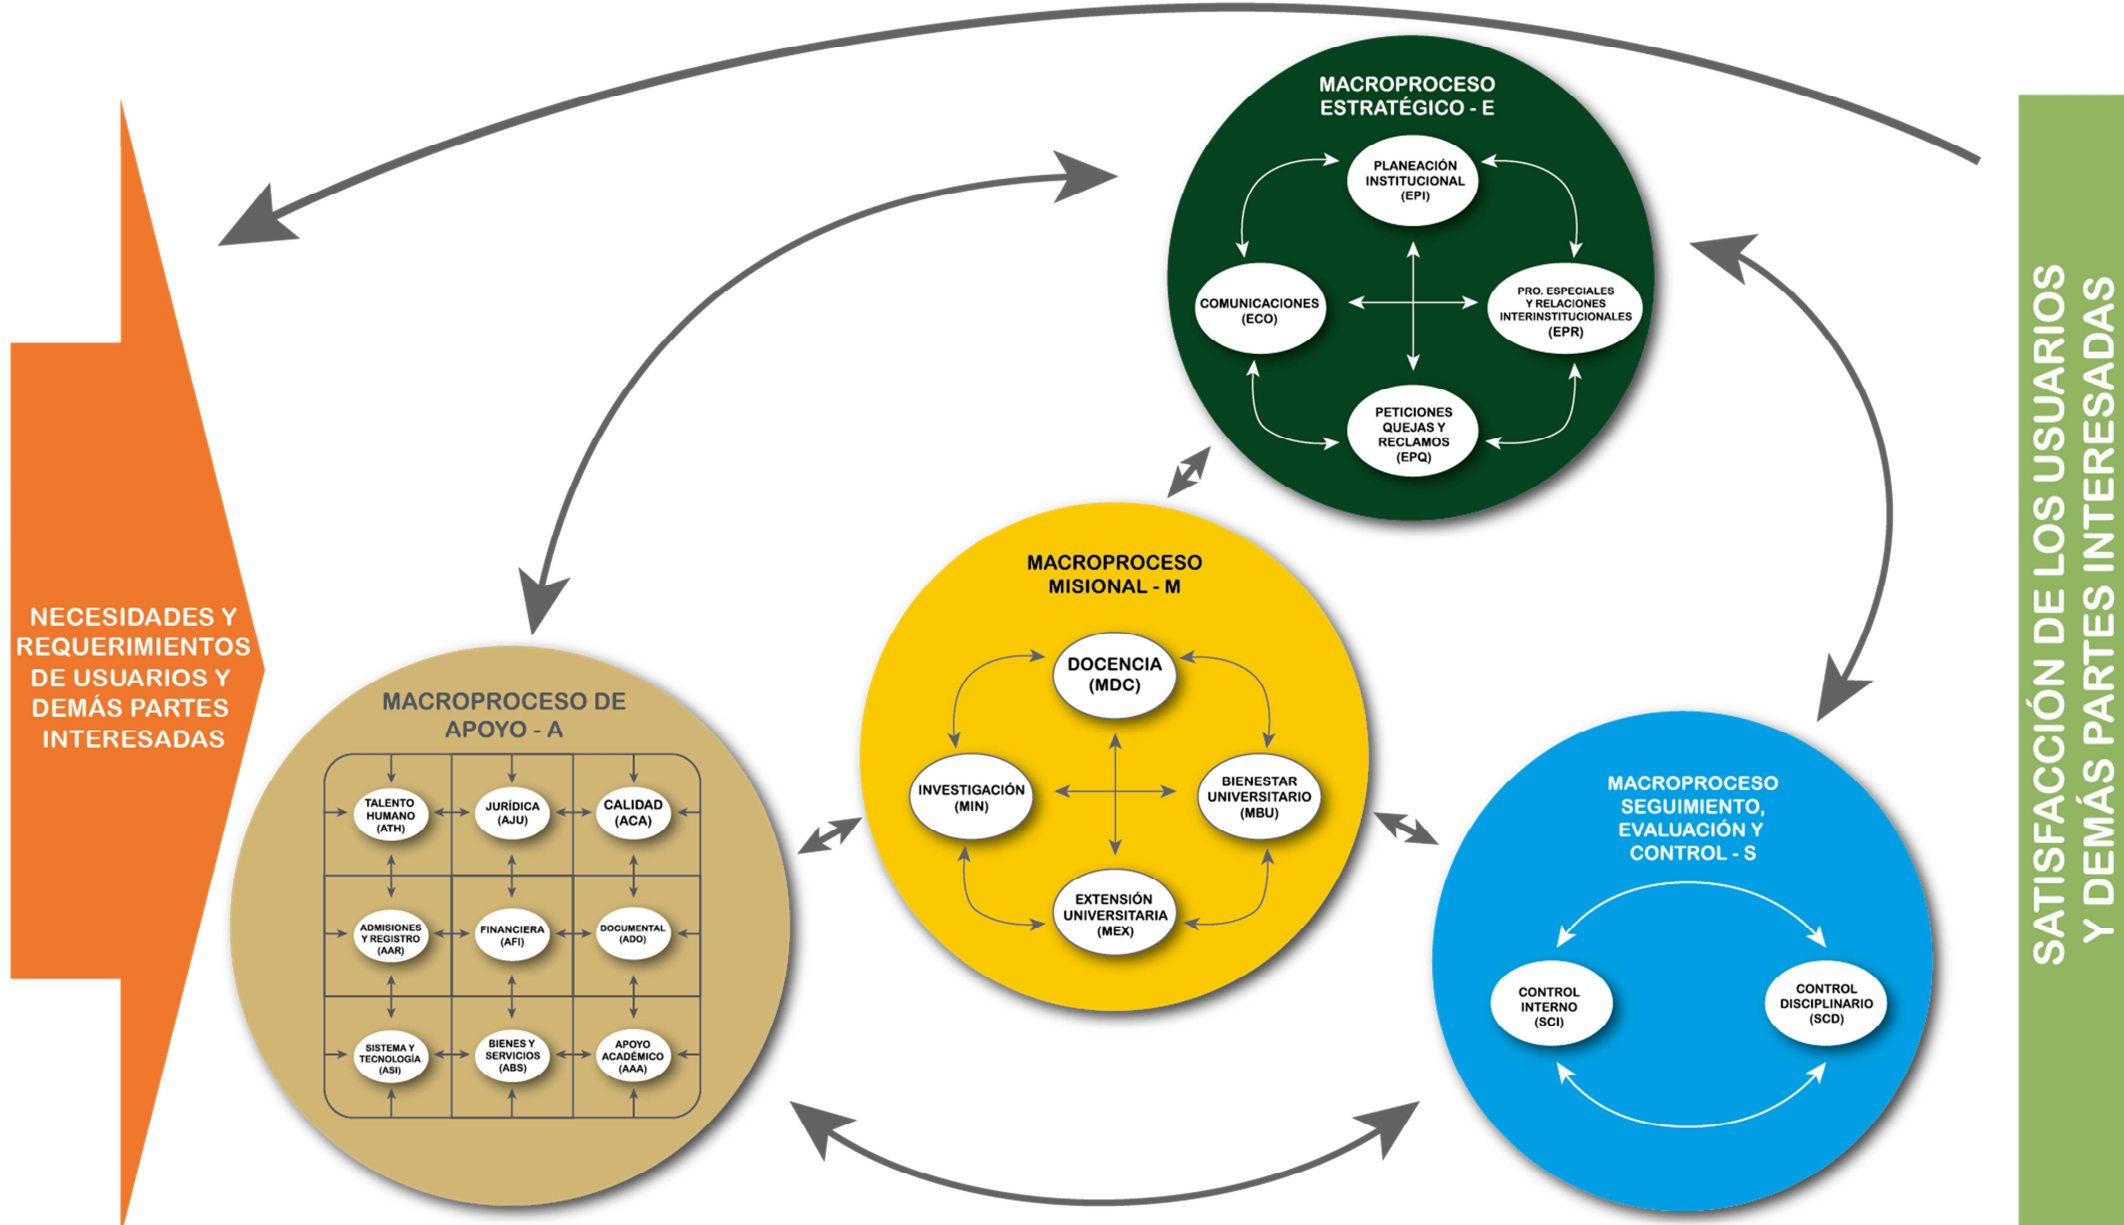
NECESIDADES Y REQUERIMIENTOS DE USUARIOS Y DEMÁS PARTES INTERESADAS

MACROPROCESO ESTRATÉGICO - E

PLANEACIÓN INSTITUCIONAL (EPI)

COMUNICACIONES (ECO)

PRO. ESPECIALES Y RELACIONES INTERINSTITUCIONALES (EPR)

PETICIONES QUEJAS Y RECLAMOS (EPQ)

MACROPROCESO MISIONAL - M

DOCENCIA (MDC)

INVESTIGACIÓN (MIN)

BIENESTAR UNIVERSITARIO (MBU)

EXTENSIÓN UNIVERSITARIA (MEX)

MACROPROCESO DE APOYO - A

TALENTO HUMANO (ATH)

JURÍDICA (AJU)

CALIDAD (ACA)

ADMISIONES Y REGISTRO (AAR)

FINANCIERA (AFI)

DOCUMENTAL (ADO)

SISTEMA Y TECNOLOGÍA (ASI)

BIENES Y SERVICIOS (ABS)

APOYO ACADÉMICO (AAA)

MACROPROCESO SEGUIMIENTO, EVALUACIÓN Y CONTROL - S

CONTROL INTERNO (SCI)

CONTROL DISCIPLINARIO (SCD)

SATISFACCIÓN DE LOS USUARIOS Y DEMÁS PARTES INTERESADAS